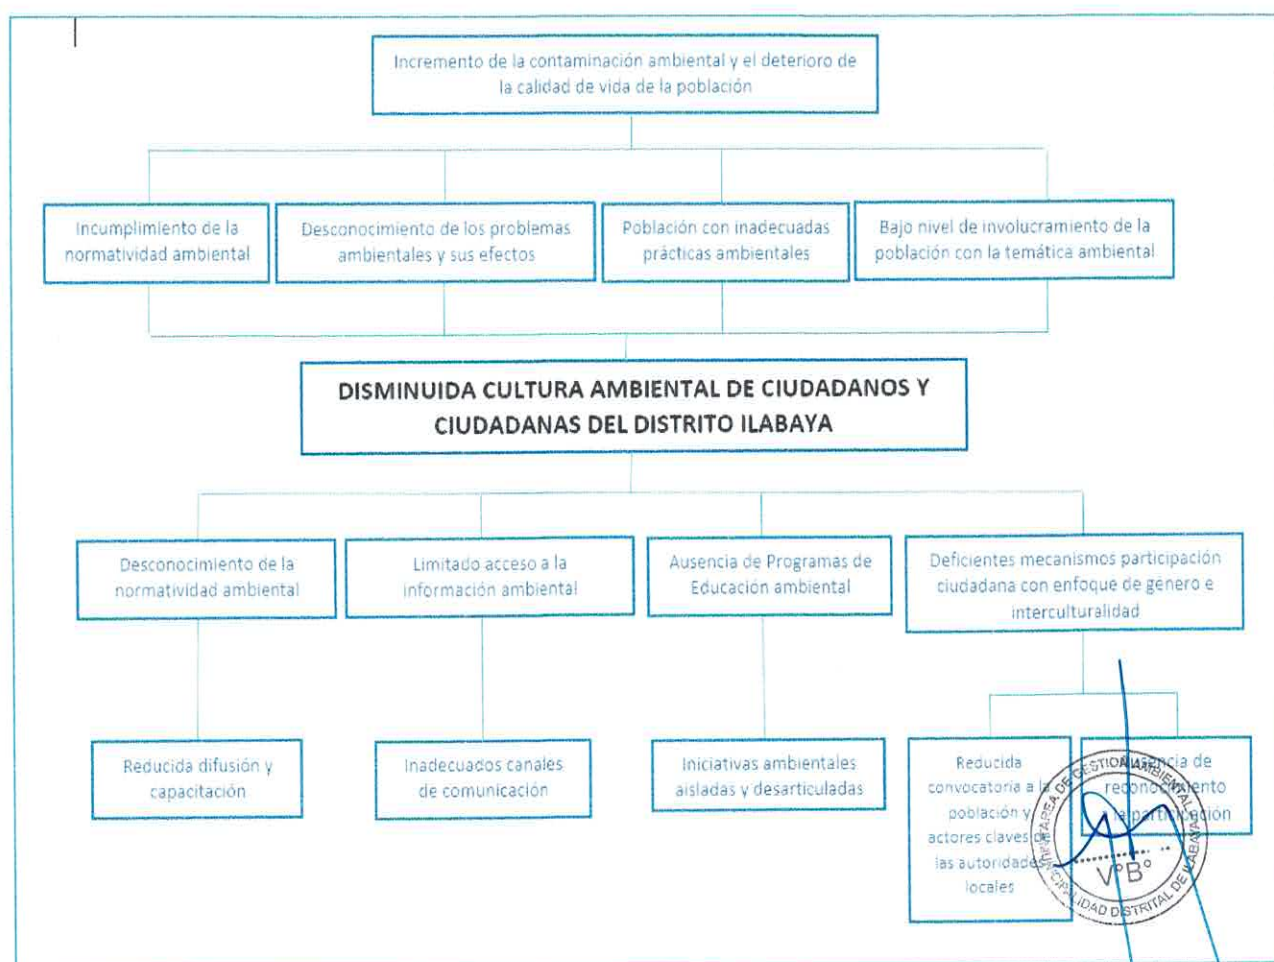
Incremento de la contaminación ambiental y el deterioro de la calidad de vida de la población

Incumplimiento de la normatividad ambiental

Desconocimiento de los problemas ambientales y sus efectos

Población con inadecuadas prácticas ambientales

Bajo nivel de involucramiento de la población con la temática ambiental

DISMINUIDA CULTURA AMBIENTAL DE CIUDADANOS Y CIUDADANAS DEL DISTRITO ILABAYA

Desconocimiento de la normatividad ambiental

Limitado acceso a la información ambiental

Ausencia de Programas de Educación ambiental

Deficientes mecanismos participación ciudadana con enfoque de genero e interculturalidad

Reducida difusión y capacitación

Inadecuados canales de comunicación

Iniciativas ambientales aisladas y desarticuladas

Reducida convocatoria a la población y actores claves de las autoridades locales

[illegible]encia de reconocimiento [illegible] participación

SUB GERENCIA DE GESTIÓN AMBIENTAL
MUNICIPALIDAD DISTRITAL DE ILABAYA
V°B°